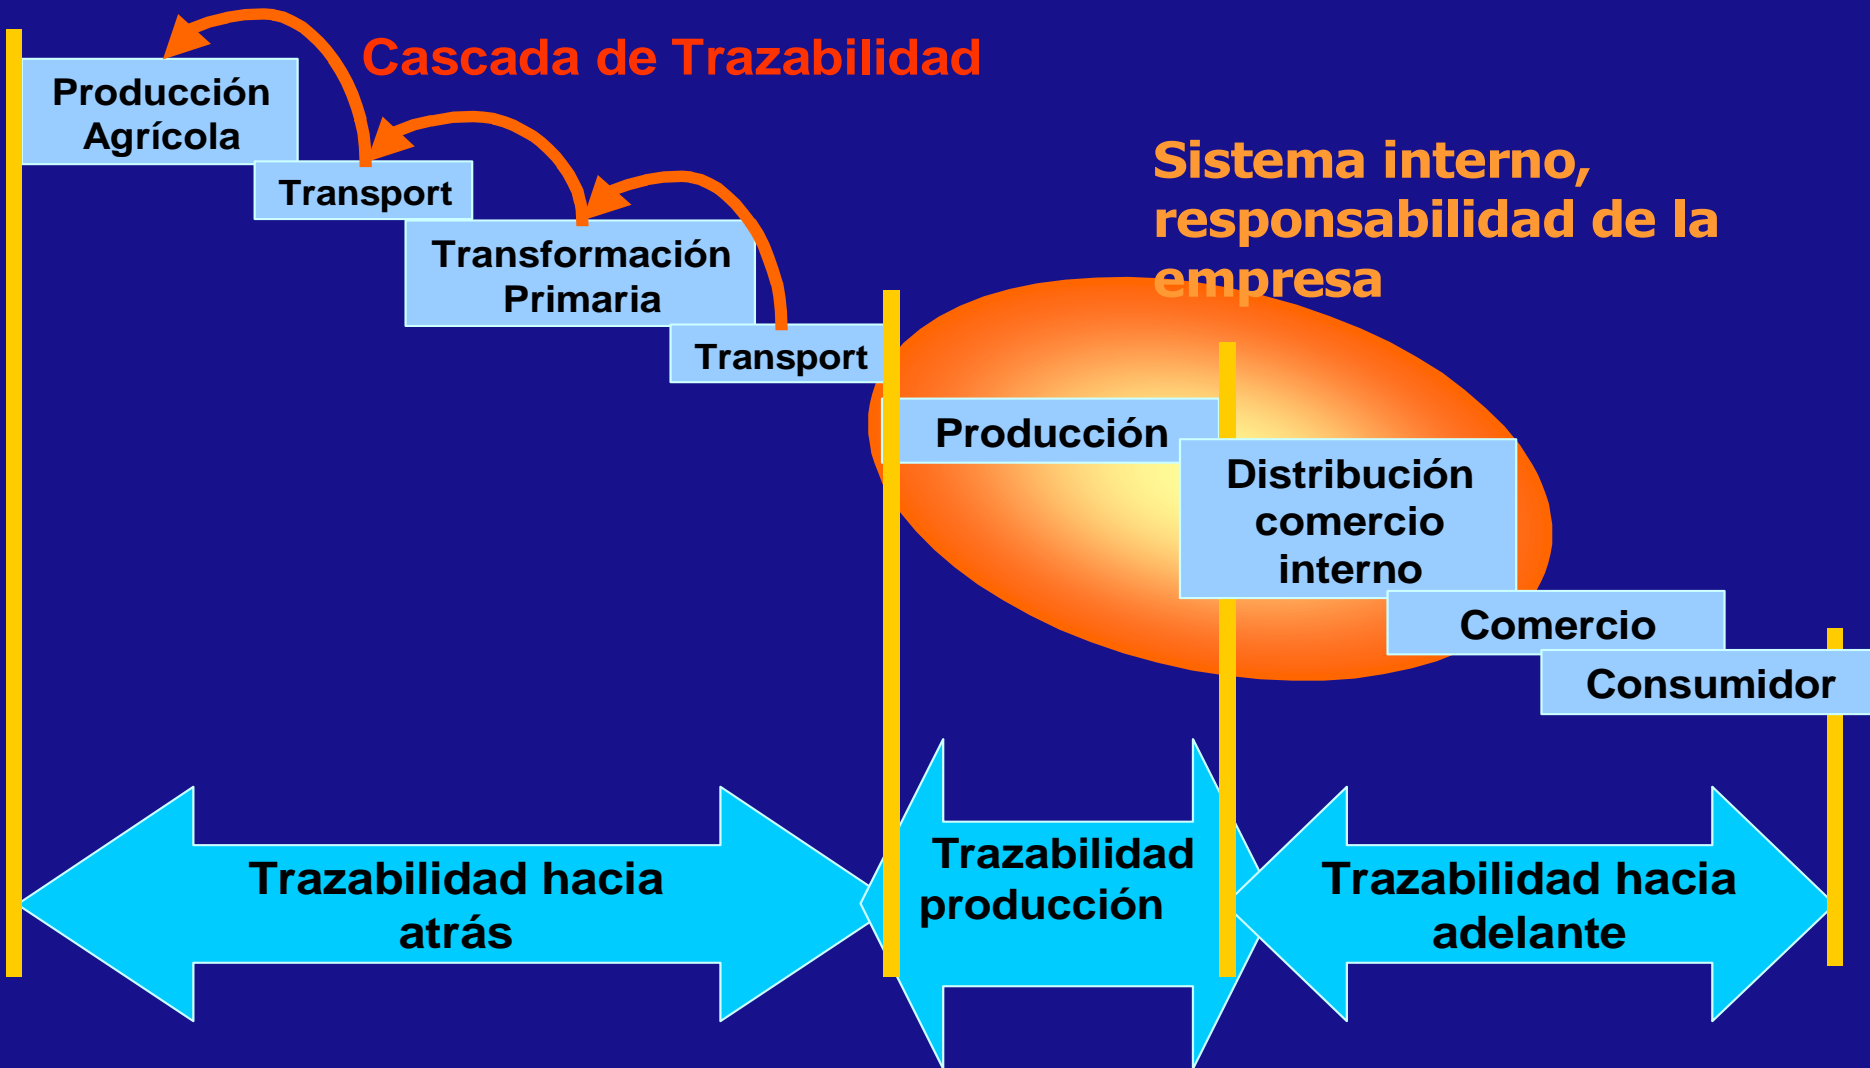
Cascada de Trazabilidad

Producción Agrícola

Transport

Transformación Primaria

Transport

Sistema interno, responsabilidad de la empresa

Producción

Distribución comercio interno

Comercio

Consumidor

Trazabilidad hacia atrás

Trazabilidad producción

Trazabilidad hacia adelante